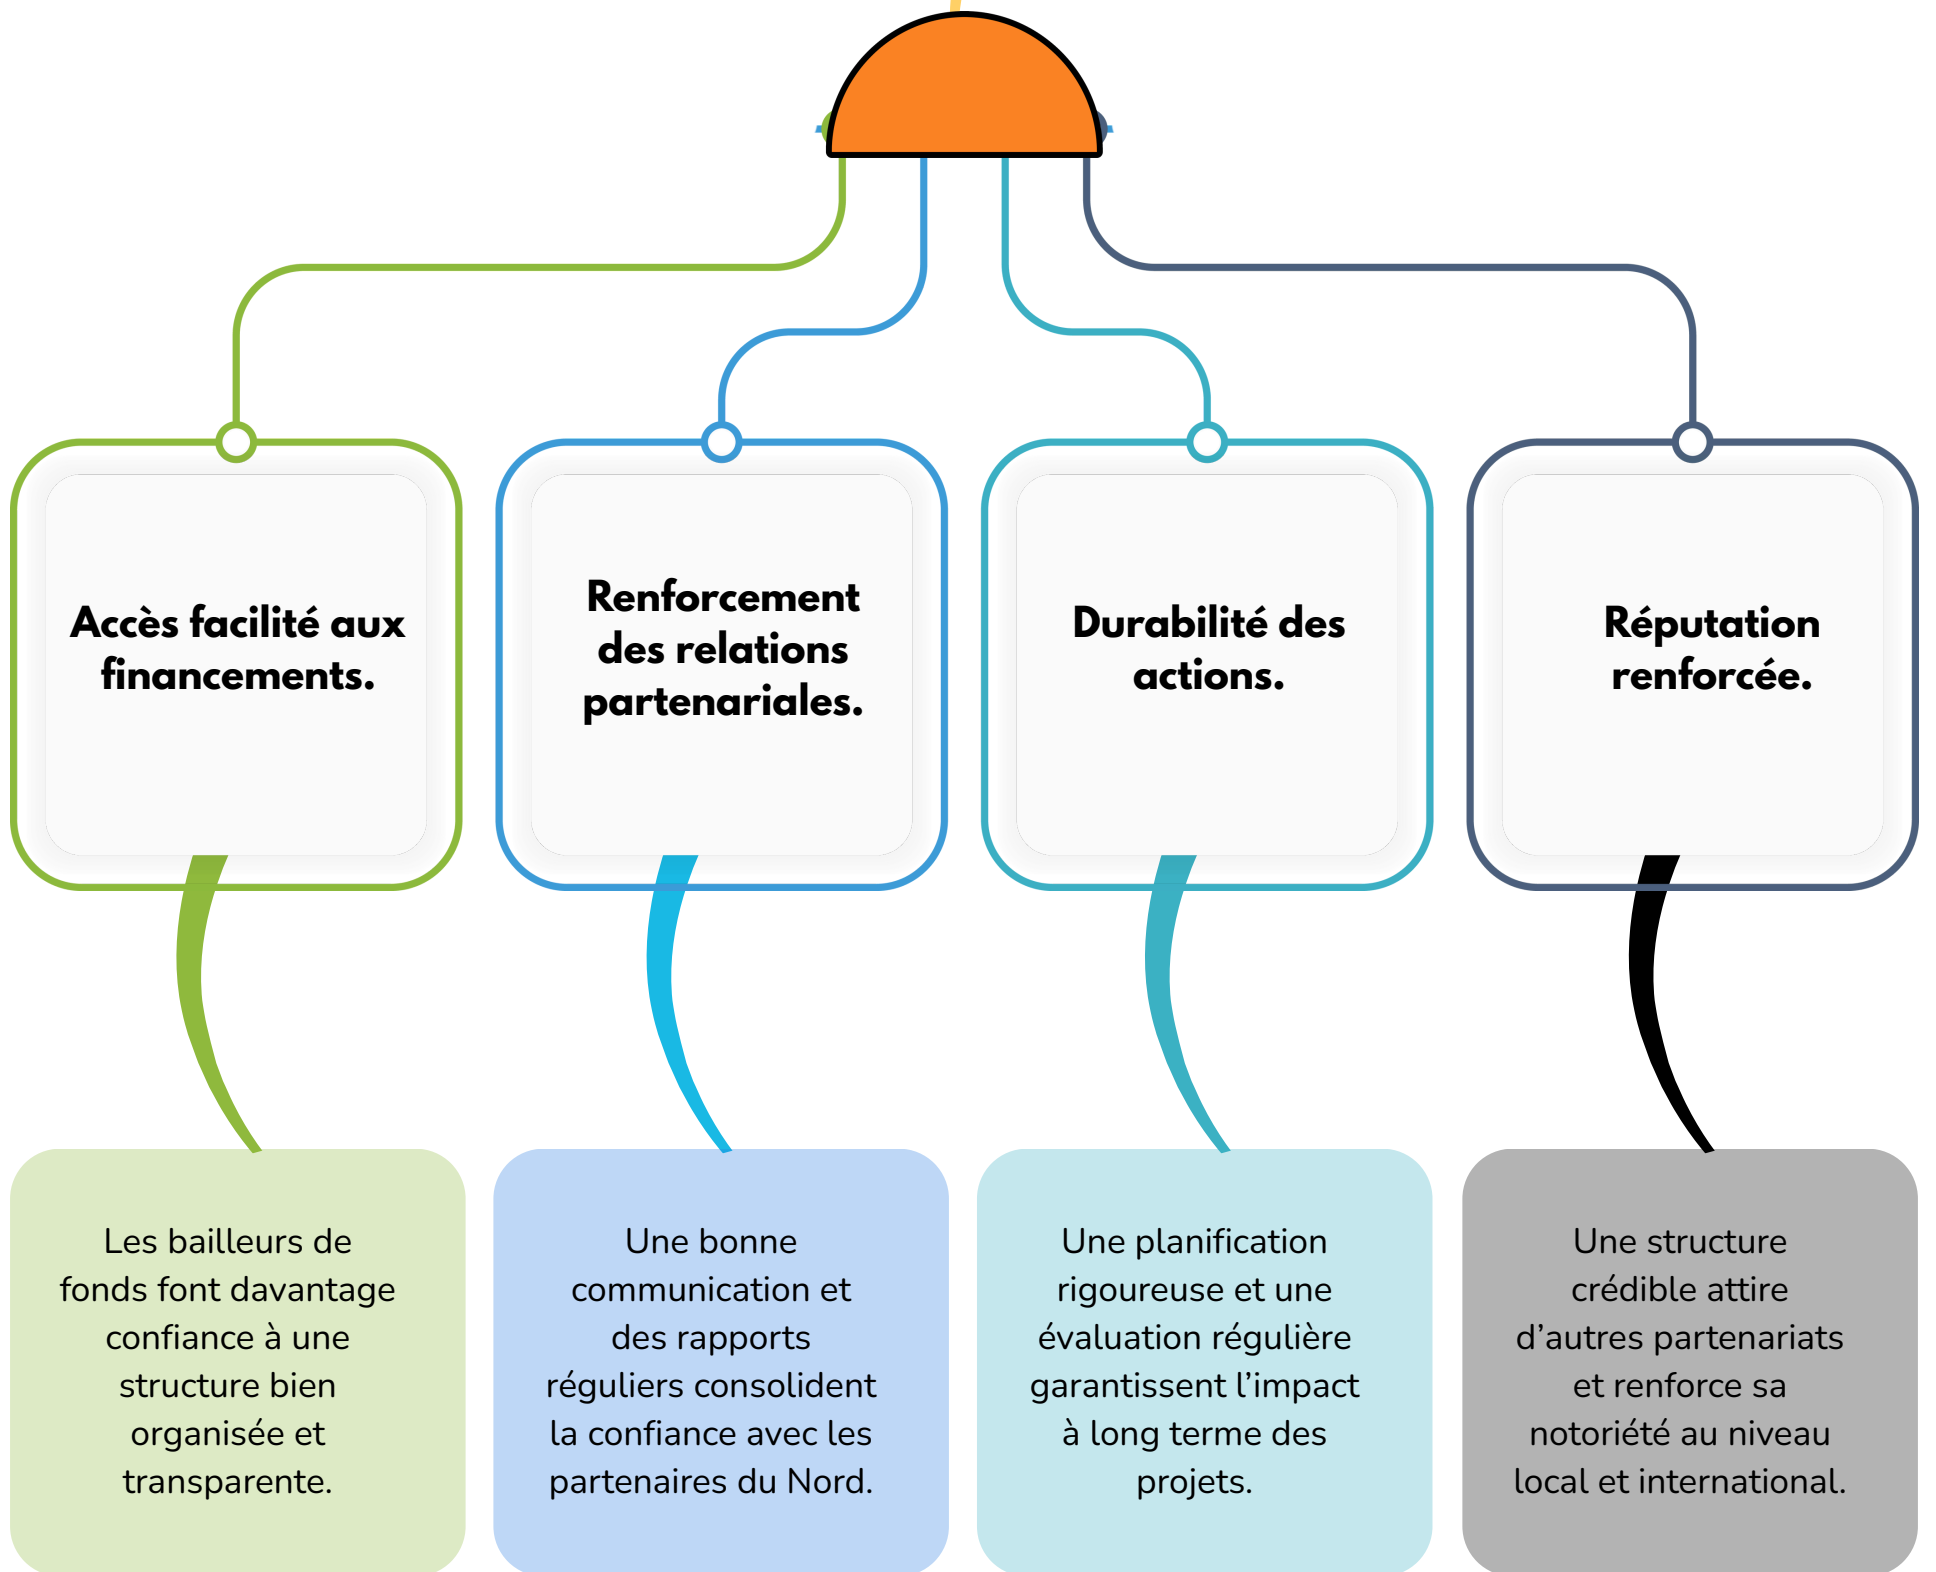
Accès facilité aux financements.

Renforcement des relations partenariales.

Durabilité des actions.

Réputation renforcée.

Les bailleurs de fonds font davantage confiance à une structure bien organisée et transparente.

Une bonne communication et des rapports réguliers consolident la confiance avec les partenaires du Nord.

Une planification rigoureuse et une évaluation régulière garantissent l’impact à long terme des projets.

Une structure crédible attire d’autres partenariats et renforce sa notoriété au niveau local et international.